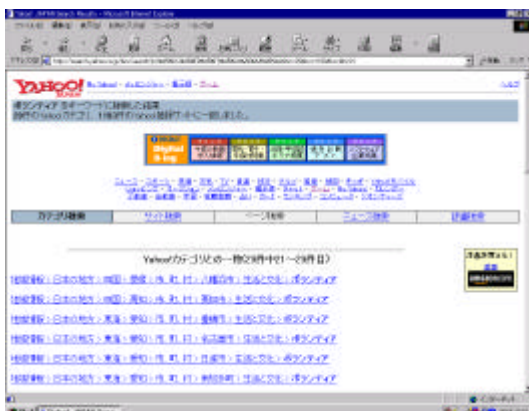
YAHOO!

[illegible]

カテゴリ検索 | サイト検索 | ページ検索 | ニュース検索 | 詳細検索

Yahoo!カテゴリとの一致(29件中21～29件目)

地域情報 > 日本の地方 > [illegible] > ボランティア

地域情報 > 日本の地方 > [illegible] > ボランティア

地域情報 > 日本の地方 > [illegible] > ボランティア

地域情報 > 日本の地方 > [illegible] > ボランティア

地域情報 > 日本の地方 > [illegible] > ボランティア

地域情報 > 日本の地方 > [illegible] > ボランティア

地域情報 > 日本の地方 > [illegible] > ボランティア